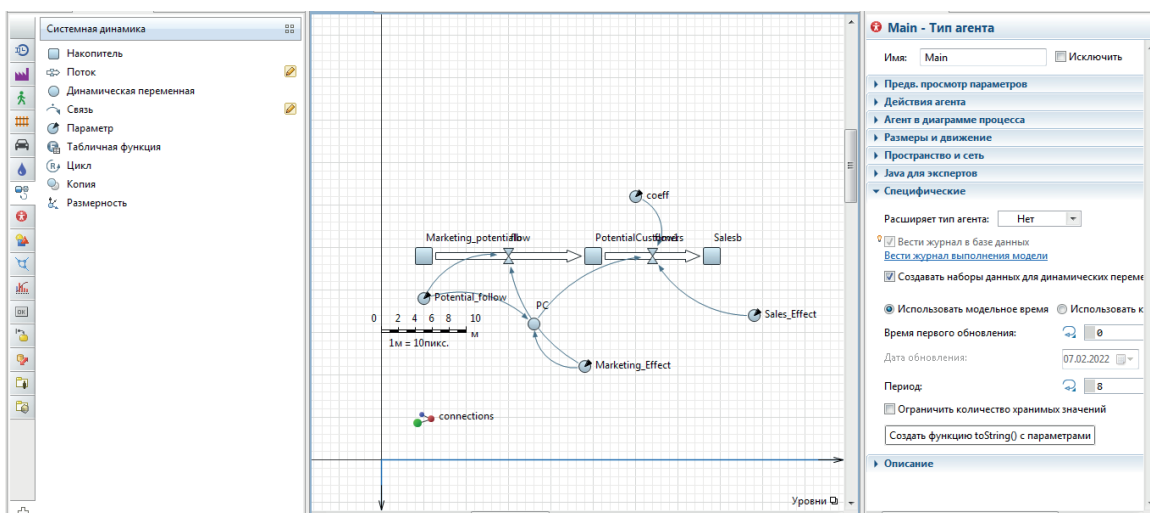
Системная динамика

Накопитель
Поток
Динамическая переменная
Связь
Параметр
Табличная функция
Цикл
Копия
Размерность

coeff
Marketing_potentiaflow
PotentialCustomers
flow2
Salesb
Potential_follow
PC
Sales_Effect
Marketing_Effect
0 2 4 6 8 10
м
1м = 10пикс.
connections
Уровни

Main - Тип агента
Имя: Main
Исключить
Предв. просмотр параметров
Действия агента
Агент в диаграмме процесса
Размеры и движение
Пространство и сеть
Java для экспертов
Специфические
Расширяет тип агента: Нет
Вести журнал в базе данных
Вести журнал выполнения модели
Создавать наборы данных для динамических переме
Использовать модельное время
Использовать к
Время первого обновления: 0
Дата обновления: 07.02.2022
Период: 8
Ограничить количество хранимых значений
Создать функцию toString() с параметрами
Описание